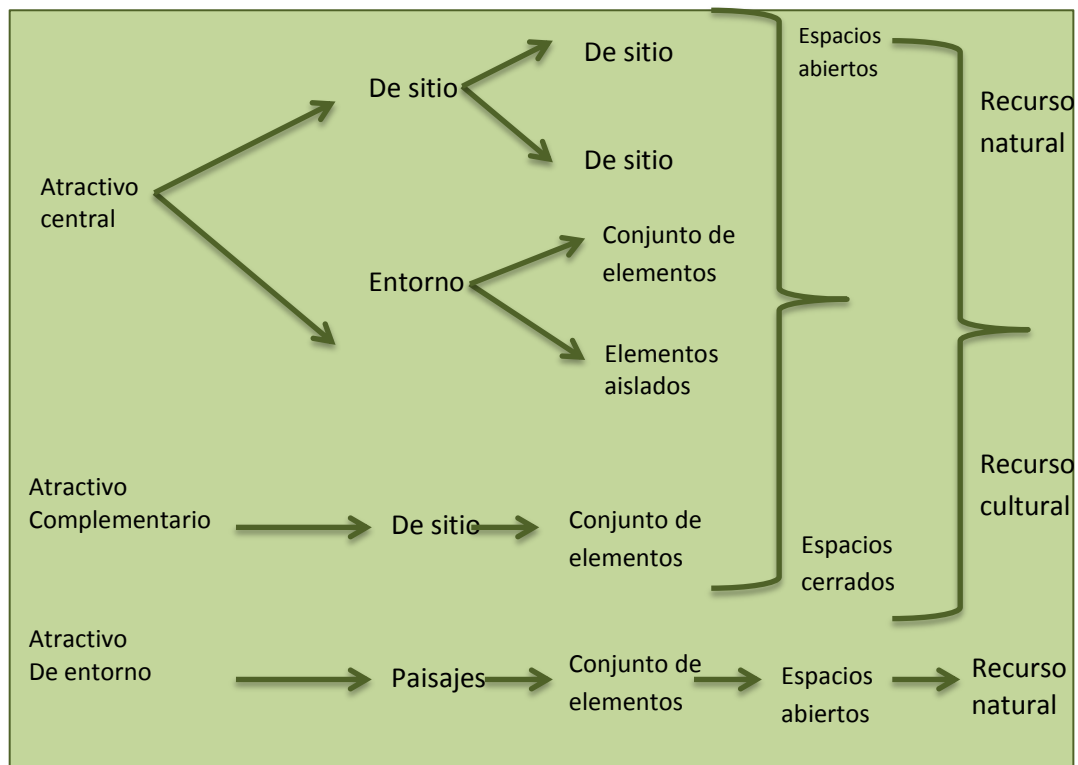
Atractivo central

De sitio

De sitio

De sitio

Entorno

Conjunto de elementos

Elementos aislados

Espacios abiertos

Recurso natural

Recurso cultural

Espacios cerrados

Atractivo Complementario

De sitio

Conjunto de elementos

Atractivo De entorno

Paisajes

Conjunto de elementos

Espacios abiertos

Recurso natural